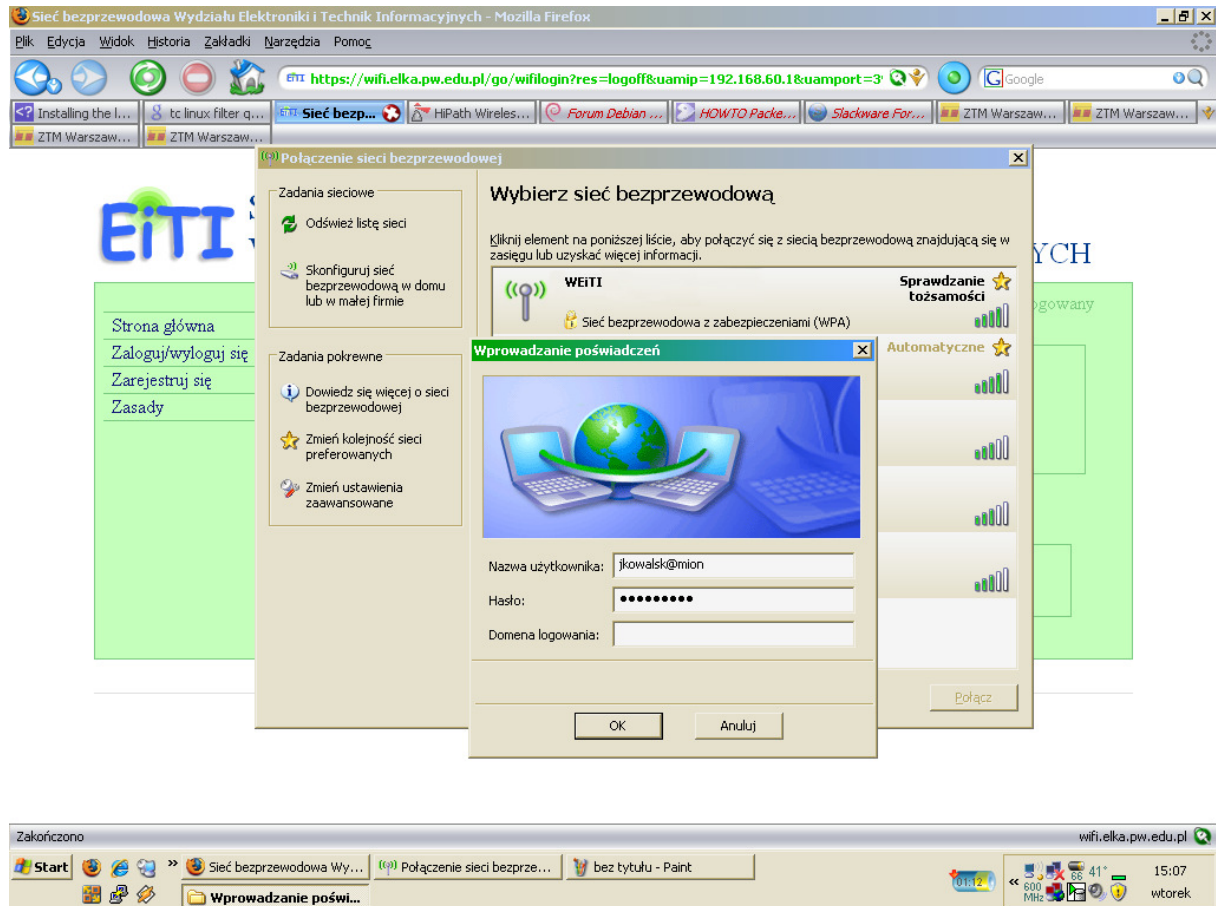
Sieć bezprzewodowa Wydziału Elektroniki i Technik Informacyjnych - Mozilla Firefox

Plik Edycja Widok Historia Zakładki Narzędzia Pomoc

https://wifi.elka.pw.edu.pl/go/wifilogin?res=logoff&uamip=192.168.60.1&uamport=3

Google

Installing the l... | tc linux filter q... | Sieć bezp... | HiPath Wireles... | Forum Debian ... | HOWTO Packe... | Slackware For... | ZTM Warszaw... | ZTM Warszaw... | ZTM Warszaw... | ZTM Warszaw...

EiTI

YCH

ogowany

Strona główna
Zaloguj/wyloguj się
Zarejestruj się
Zasady

Połączenie sieci bezprzewodowej

Zadania sieciowe
Odśwież listę sieci
Skonfiguruj sieć bezprzewodową w domu lub w małej firmie

Zadania pokrewne
Dowiedz się więcej o sieci bezprzewodowej
Zmień kolejność sieci preferowanych
Zmień ustawienia zaawansowane

Wybierz sieć bezprzewodową

Kliknij element na poniższej liście, aby połączyć się z siecią bezprzewodową znajdującą się w zasięgu lub uzyskać więcej informacji.

WEiTI
Sprawdzanie tożsamości
Sieć bezprzewodowa z zabezpieczeniami (WPA)

Automatyczne

Połącz

Wprowadzanie poświadczeń

Nazwa użytkownika: jkowalsk@mion
Hasło: •••••••••
Domena logowania:

OK
Anuluj

Zakończono
wifi.elka.pw.edu.pl

Start
Sieć bezprzewodowa Wy...
Połączenie sieci bezprze...
bez tytułu - Paint
Wprowadzanie poświ...

01:12
600 MHz
66
41°
15:07
wtorek